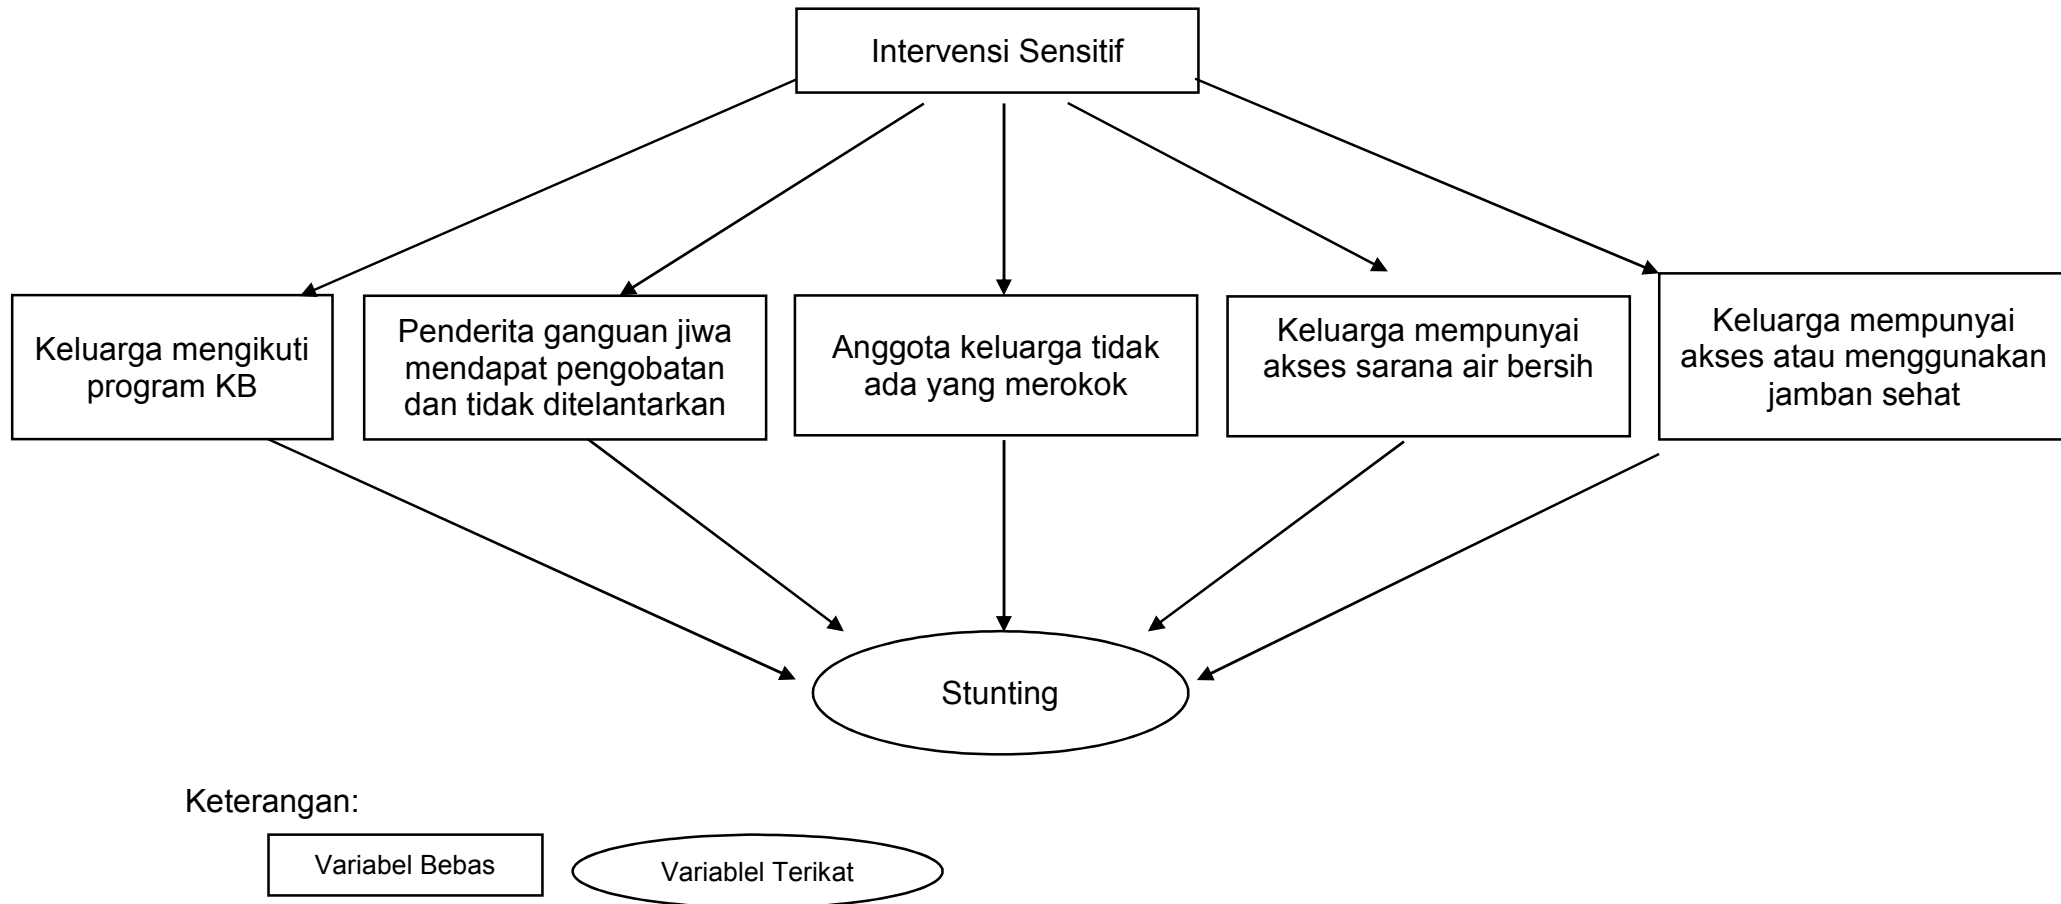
Intervensi Sensitif

Keluarga mengikuti program KB

Penderita ganguan jiwa mendapat pengobatan dan tidak ditelantarkan

Anggota keluarga tidak ada yang merokok

Keluarga mempunyai akses sarana air bersih

Keluarga mempunyai akses atau menggunakan jamban sehat

Stunting

Keterangan:

Variabel Bebas

Variablel Terikat